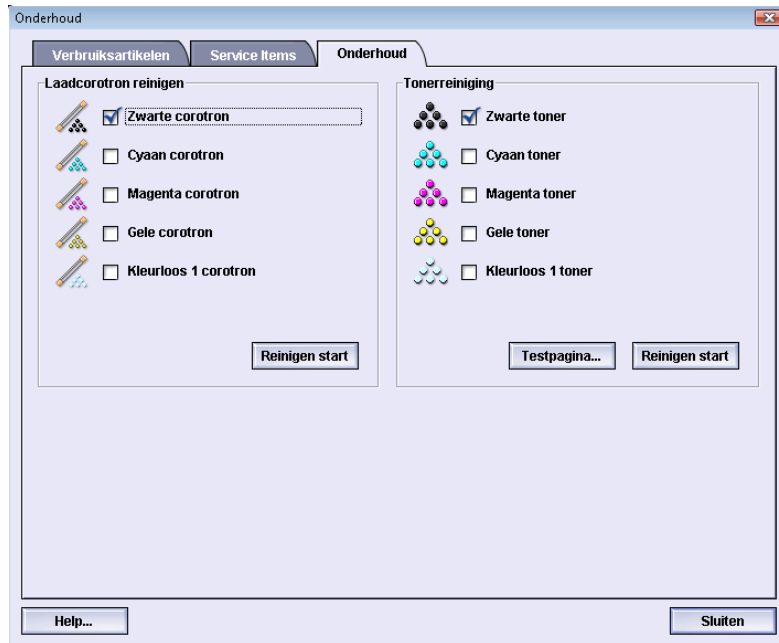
Onderhoud

Verbruiksartikelen | Service Items | Onderhoud

Laadcorotron reinigen

Zwarte corotron
Cyaan corotron
Magenta corotron
Gele corotron
Kleurloos 1 corotron

Reinigen start

Tonerreiniging

Zwarte toner
Cyaan toner
Magenta toner
Gele toner
Kleurloos 1 toner

Testpagina...
Reinigen start

Help...
Sluiten